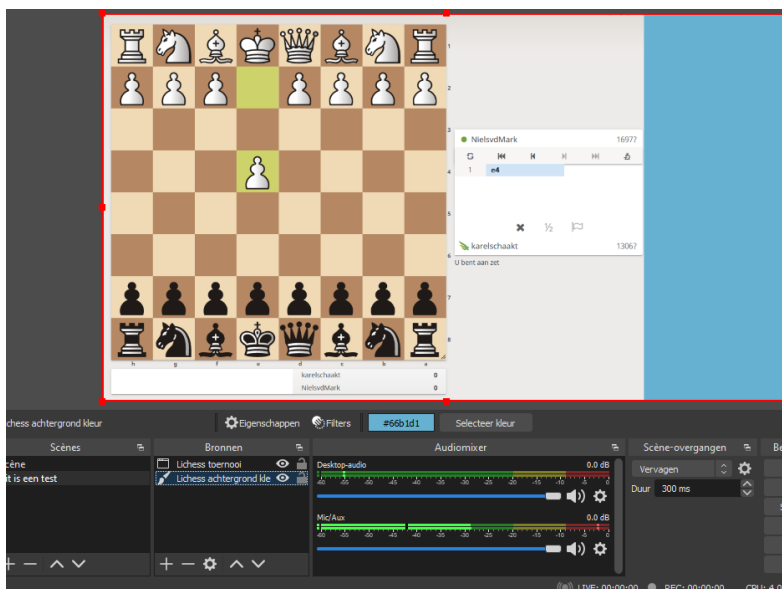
1
2
3
4
5
6
7
8
h g f e d c b a

NielsvdMark 1697?
1 e4
½
karelschaakt 1306?
U bent aan zet

karelschaakt 0
NielsvdMark 0

ichess achtergrond kleur
Eigenschappen
Filters
#66b1d1
Selecteer kleur

Scènes
cène
it is een test

Bronnen
Lichess toernooi
Lichess achtergrond kle

Audiomixer
Desktop-audio 0.0 dB
-60 -55 -50 -45 -40 -35 -30 -25 -20 -15 -10 -5 0
Mic/Aux 0.0 dB
-60 -55 -50 -45 -40 -35 -30 -25 -20 -15 -10 -5 0

Scène-overgangen
Vervagen
Duur 300 ms

LIVE: 00:00:00
REC: 00:00:00
CPU: 4.0